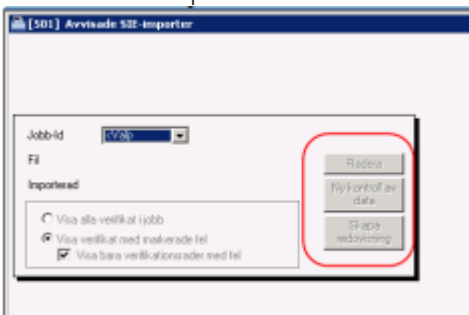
[501] Avvisade SIE-importer

Jobb-Id
<Välj>
Fil
Importerad

Visa alla verifikat i jobb
Visa verifikat med markerade fel
Visa bara verifikationsrader med fel

Radera
Ny kontroll av data
Skapa redovisning